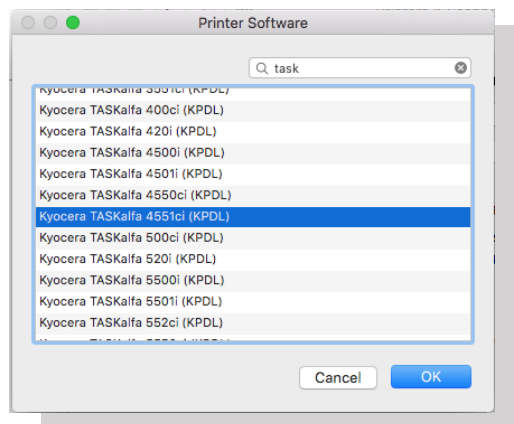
Printer Software

task

Kyocera TASKalfa 3551ci (KPDL)
Kyocera TASKalfa 400ci (KPDL)
Kyocera TASKalfa 420i (KPDL)
Kyocera TASKalfa 4500i (KPDL)
Kyocera TASKalfa 4501i (KPDL)
Kyocera TASKalfa 4550ci (KPDL)
Kyocera TASKalfa 4551ci (KPDL)
Kyocera TASKalfa 500ci (KPDL)
Kyocera TASKalfa 520i (KPDL)
Kyocera TASKalfa 5500i (KPDL)
Kyocera TASKalfa 5501i (KPDL)
Kyocera TASKalfa 552ci (KPDL)
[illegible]

Cancel
OK